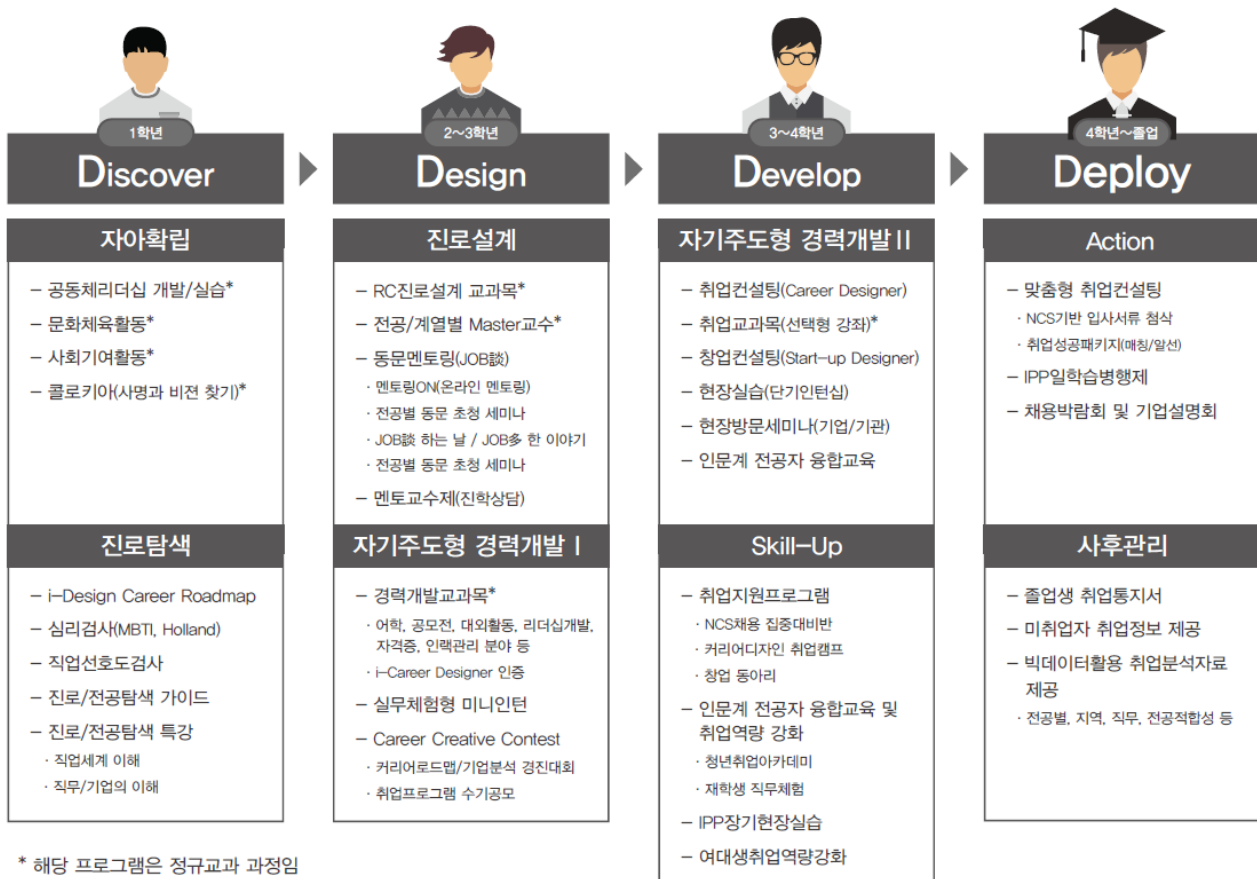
1학년
Discover

자아확립
– 공동체리더십 개발/실습*
– 문화체육활동*
– 사회기여활동*
– 콜로키아(사명과 비전 찾기)*

진로탐색
– i–Design Career Roadmap
– 심리검사(MBTI, Holland)
– 직업선호도검사
– 진로/전공탐색 가이드
– 진로/전공탐색 특강
· 직업세계 이해
· 직무/기업의 이해

2~3학년
Design

진로설계
– RC진로설계 교과목*
– 전공/계열별 Master교수*
– 동문멘토링(JOB談)
· 멘토링ON(온라인 멘토링)
· 전공별 동문 초청 세미나
· JOB談 하는 날 / JOB多 한 이야기
· 전공별 동문 초청 세미나
– 멘토교수제(진학상담)

자기주도형 경력개발 I
– 경력개발교과목*
· 어학, 공모전, 대외활동, 리더십개발, 자격증, 인맥관리 분야 등
· i–Career Designer 인증
– 실무체험형 미니인턴
– Career Creative Contest
· 커리어로드맵/기업분석 경진대회
· 취업프로그램 수기공모

3~4학년
Develop

자기주도형 경력개발 II
– 취업컨설팅(Career Designer)
– 취업교과목(선택형 강좌)*
– 창업컨설팅(Start–up Designer)
– 현장실습(단기인턴십)
– 현장방문세미나(기업/기관)
– 인문계 전공자 융합교육

Skill–Up
– 취업지원프로그램
· NCS채용 집중대비반
· 커리어디자인 취업캠프
· 창업 동아리
– 인문계 전공자 융합교육 및 취업역량 강화
· 청년취업아카데미
· 재학생 직무체험
– IPP장기현장실습
– 여대생취업역량강화

4학년~졸업
Deploy

Action
– 맞춤형 취업컨설팅
· NCS기반 입사서류 첨삭
· 취업성공패키지(매칭/알선)
– IPP일학습병행제
– 채용박람회 및 기업설명회

사후관리
– 졸업생 취업통지서
– 미취업자 취업정보 제공
– 빅데이터활용 취업분석자료 제공
· 전공별, 지역, 직무, 전공적합성 등

* 해당 프로그램은 정규교과 과정임